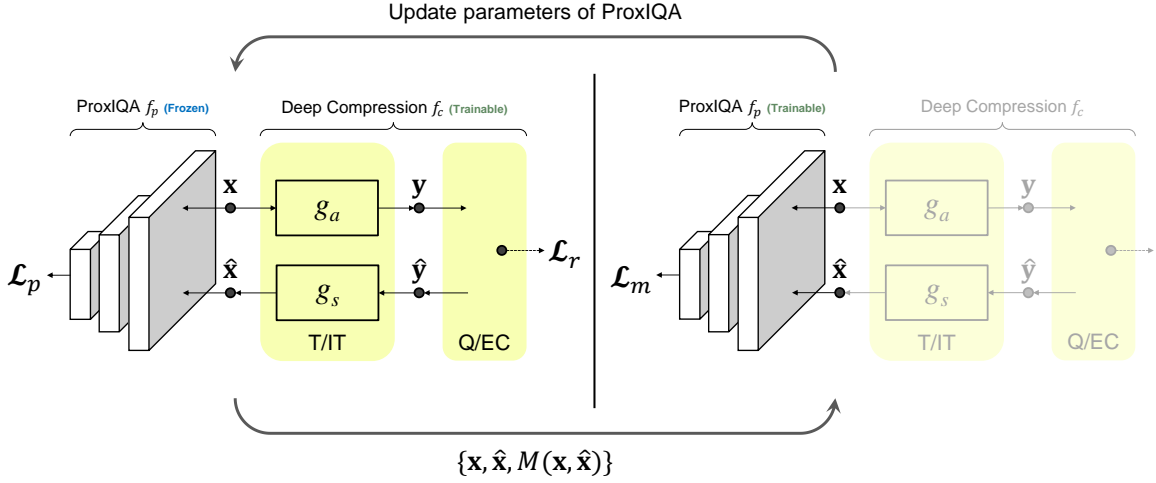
Update parameters of ProxIQA

ProxIQA $f_p$ (Frozen)

Deep Compression $f_c$ (Trainable)

$\mathbf{x}$

$g_a$

$\mathbf{y}$

$\mathcal{L}_r$

$\mathcal{L}_p$

$\hat{\mathbf{x}}$

$g_s$

$\hat{\mathbf{y}}$

T/IT

Q/EC

ProxIQA $f_p$ (Trainable)

Deep Compression $f_c$

$\mathbf{x}$

$g_a$

$\mathbf{y}$

$\mathcal{L}_m$

$\hat{\mathbf{x}}$

$g_s$

$\hat{\mathbf{y}}$

T/IT

Q/EC

$\{\mathbf{x}, \hat{\mathbf{x}}, M(\mathbf{x}, \hat{\mathbf{x}})\}$